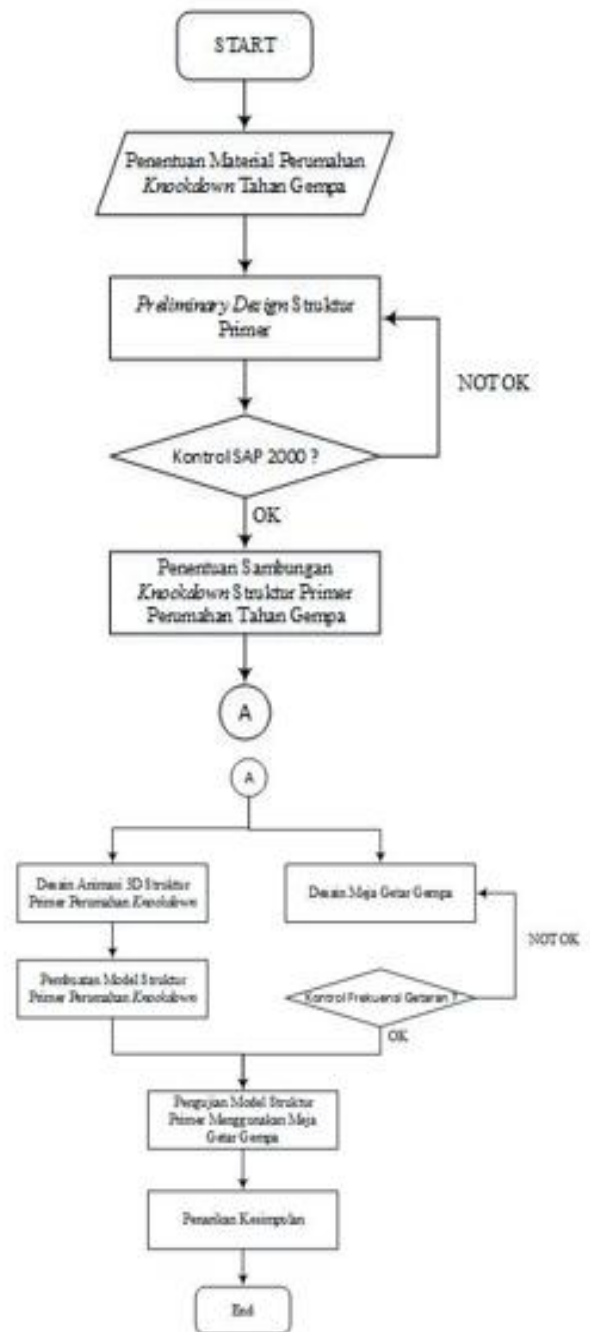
START

Penentuan Material Perumahan *Knockdown* Tahan Gempa

*Preliminary Design* Struktur Primer

NOT OK

Kontrol SAP 2000 ?

OK

Penentuan Sambungan *Knockdown* Struktur Primer Perumahan Tahan Gempa

A

A

Desain Animasi 3D Struktur Primer Perumahan *Knockdown*

Desain Meja Getar Gempa

NOT OK

Pembuatan Model Struktur Primer Perumahan *Knockdown*

Kontrol Frekuensi Getaran ?

OK

Pengujian Model Struktur Primer Menggunakan Meja Getar Gempa

Penarikan Kesimpulan

End